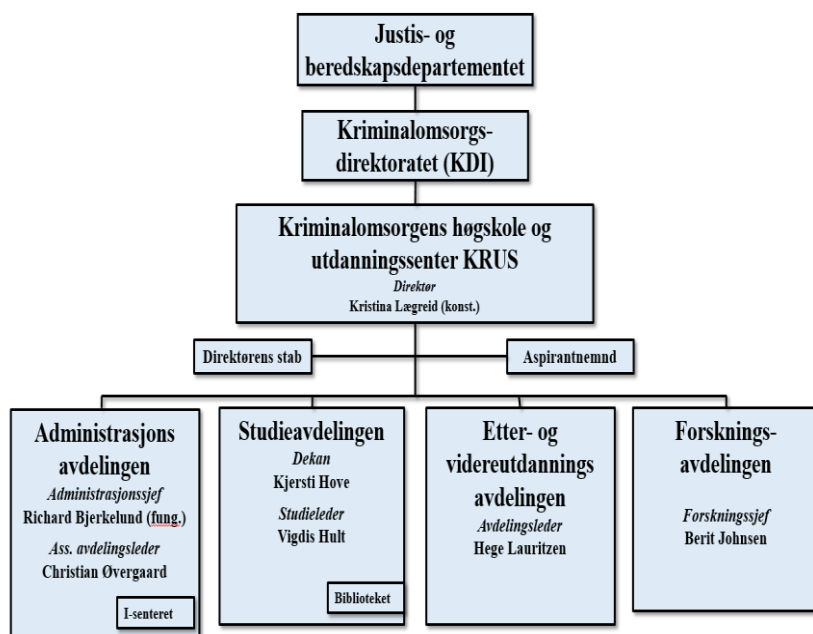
Justis- og beredskapsdepartementet

Kriminalomsorgs-direktoratet (KDI)

Kriminalomsorgens høgskole og utdanningssenter KRUS
Direktør
Kristina Lægreid (konst.)

Direktørens stab

Aspirantnemnd

Administrasjons avdelingen
Administrasjonssjef
Richard Bjerkelund (fung.)
Ass. avdelingsleder
Christian Øvergaard

I-senteret

Studieavdelingen
Dekan
Kjersti Hove
Studieleder
Vigdis Hult

Biblioteket

Etter- og videreutdannings avdelingen
Avdelingsleder
Hege Lauritzen

Forsknings-avdelingen
Forskningssjef
Berit Johnsen